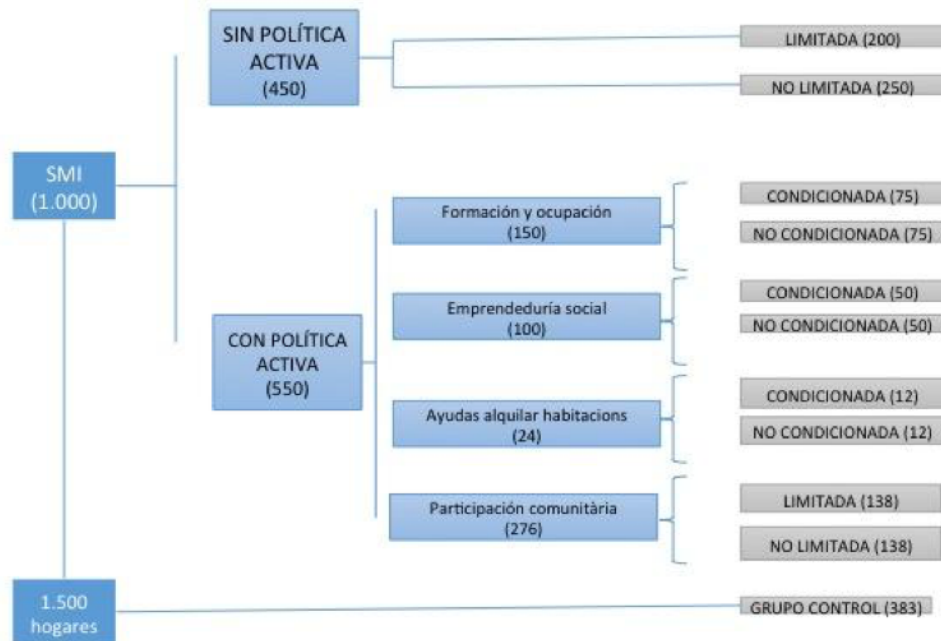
SMI
(1.000)

SIN POLÍTICA ACTIVA
(450)

LIMITADA (200)

NO LIMITADA (250)

CON POLÍTICA ACTIVA
(550)

Formación y ocupación
(150)

CONDICIONADA (75)

NO CONDICIONADA (75)

Emprendeduría social
(100)

CONDICIONADA (50)

NO CONDICIONADA (50)

Ayudas alquilar habitacions
(24)

CONDICIONADA (12)

NO CONDICIONADA (12)

Participación comunitària
(276)

LIMITADA (138)

NO LIMITADA (138)

1.500
hogares

GRUPO CONTROL (383)